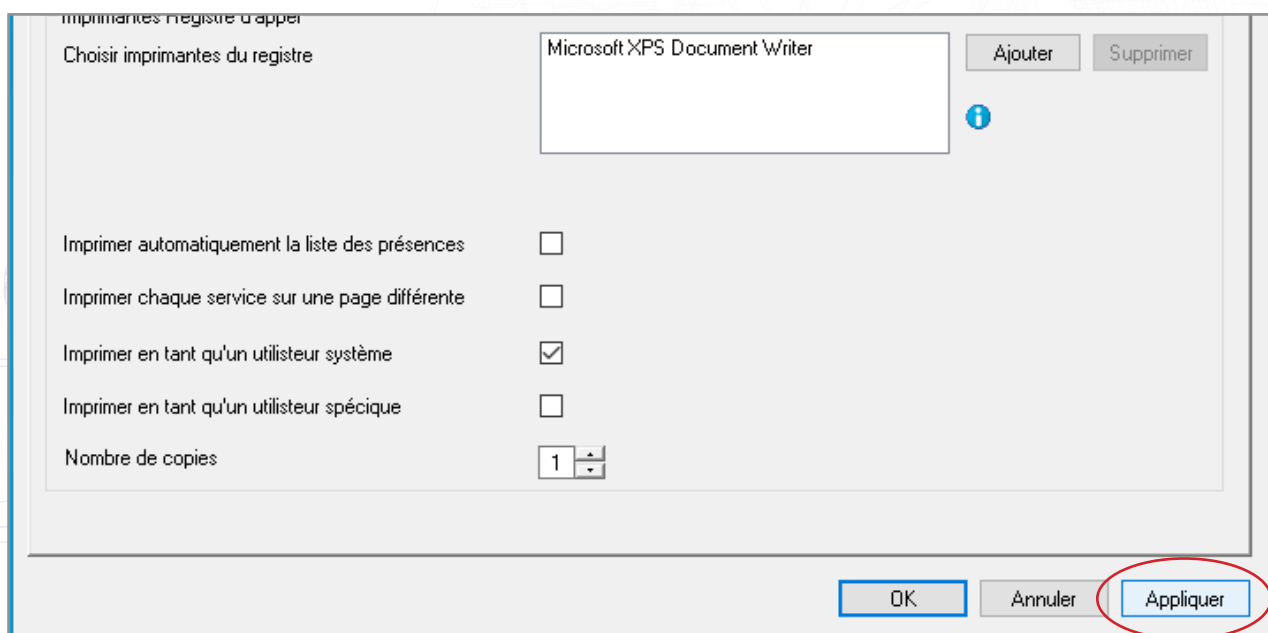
Imprimantes Registre d'appel

Choisir imprimantes du registre

Microsoft XPS Document Writer

Ajouter

Supprimer

Imprimer automatiquement la liste des présences

Imprimer chaque service sur une page différente

Imprimer en tant qu'un utilisteur système

Imprimer en tant qu'un utilisteur spécique

Nombre de copies

1

OK

Annuler

Appliquer